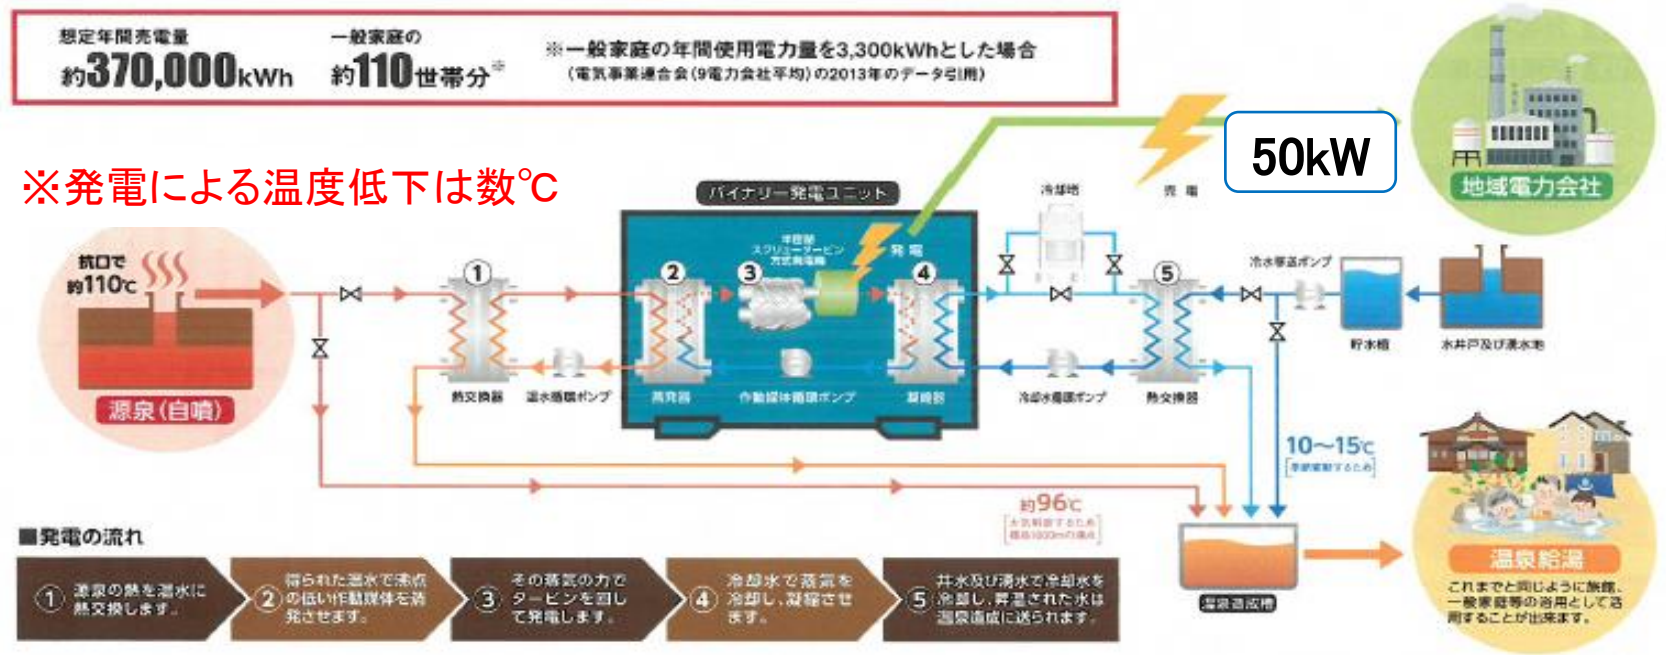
想定年間売電量
約370,000kWh

一般家庭の
約110世帯分※

※一般家庭の年間使用電力量を3,300kWhとした場合
（電気事業連合会（9電力会社平均）の2013年のデータ引用）

50kW

地域電力会社

※発電による温度低下は数℃

バイナリー発電ユニット

冷却塔

売電

抗口で
約110℃

源泉（自噴）

①
②
③
④
⑤

半密閉スクリュータービン方式発電機

発電

冷水移送ポンプ

貯水槽

水井戸及び湧水池

熱交換器
温水循環ポンプ
蒸発器
作動媒体循環ポンプ
凝縮器
冷却水循環ポンプ
熱交換器

10〜15℃
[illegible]

約96℃
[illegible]

温泉混合槽

■発電の流れ

① 源泉の熱を温水に熱交換します。

② 得られた温水で沸点の低い作動媒体を蒸発させます。

③ その蒸気の力でタービンを回して発電します。

④ 冷却水で蒸気を冷却し、凝縮させます。

⑤ 井水及び湧水で冷却水を冷却し、昇温された水は温泉混合槽に送られます。

温泉給湯
これまでと同じように旅館、一般家庭等の浴用として活用することが出来ます。